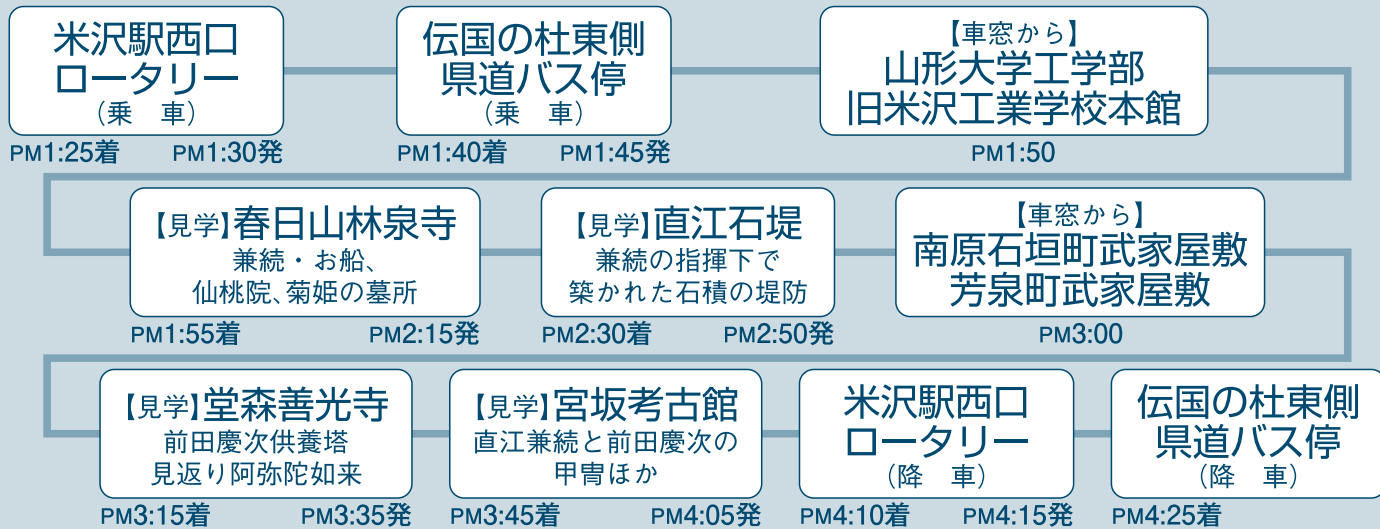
米沢駅西口
ロータリー
（乗　車）
PM1:25着　PM1:30発

伝国の杜東側
県道バス停
（乗　車）
PM1:40着　PM1:45発

【車窓から】
山形大学工学部
旧米沢工業学校本館
PM1:50

【見学】春日山林泉寺
兼続・お船、
仙桃院、菊姫の墓所
PM1:55着　PM2:15発

【見学】直江石堤
兼続の指揮下で
築かれた石積の堤防
PM2:30着　PM2:50発

【車窓から】
南原石垣町武家屋敷
芳泉町武家屋敷
PM3:00

【見学】堂森善光寺
前田慶次供養塔
見返り阿弥陀如来
PM3:15着　PM3:35発

【見学】宮坂考古館
直江兼続と前田慶次の
甲冑ほか
PM3:45着　PM4:05発

米沢駅西口
ロータリー
（降　車）
PM4:10着　PM4:15発

伝国の杜東側
県道バス停
（降　車）
PM4:25着